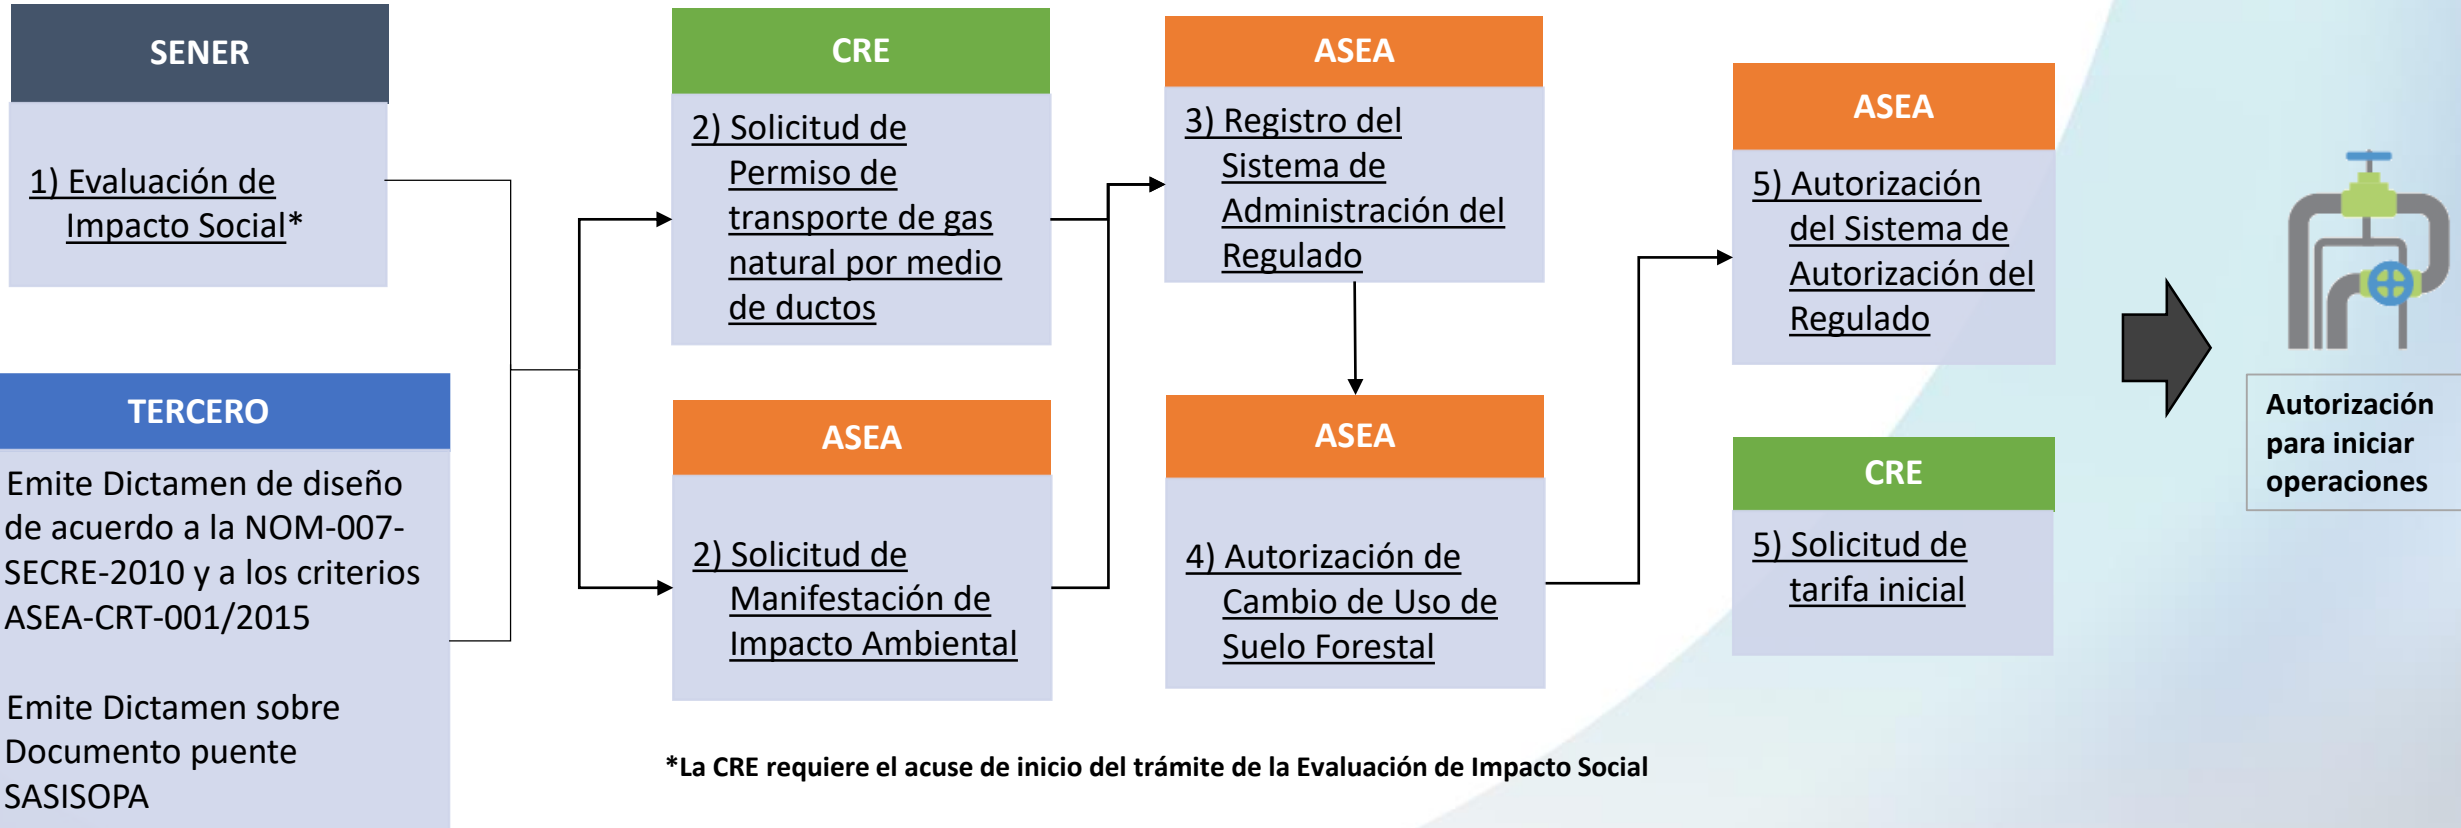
SENER

1) Evaluación de Impacto Social*

TERCERO

Emite Dictamen de diseño de acuerdo a la NOM-007-SECRE-2010 y a los criterios ASEA-CRT-001/2015

Emite Dictamen sobre Documento puente SASISOPA

CRE

2) Solicitud de Permiso de transporte de gas natural por medio de ductos

ASEA

2) Solicitud de Manifestación de Impacto Ambiental

ASEA

3) Registro del Sistema de Administración del Regulado

ASEA

4) Autorización de Cambio de Uso de Suelo Forestal

ASEA

5) Autorización del Sistema de Autorización del Regulado

CRE

5) Solicitud de tarifa inicial

Autorización para iniciar operaciones

*La CRE requiere el acuse de inicio del trámite de la Evaluación de Impacto Social